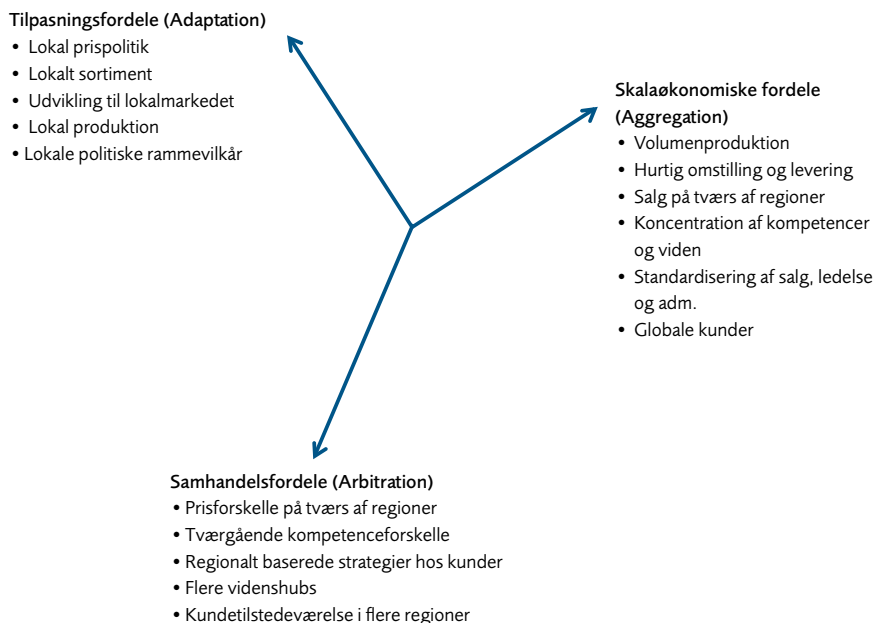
Tilpasningsfordele (Adaptation)
• Lokal prispolitik
• Lokalt sortiment
• Udvikling til lokalmarkedet
• Lokal produktion
• Lokale politiske rammevilkår

Skalaøkonomiske fordele (Aggregation)
• Volumenproduktion
• Hurtig omstilling og levering
• Salg på tværs af regioner
• Koncentration af kompetencer og viden
• Standardisering af salg, ledelse og adm.
• Globale kunder

Samhandelsfordele (Arbitration)
• Prisforskelle på tværs af regioner
• Tværgående kompetenceforskelle
• Regionalt baserede strategier hos kunder
• Flere videnshubs
• Kundetilstedeværelse i flere regioner